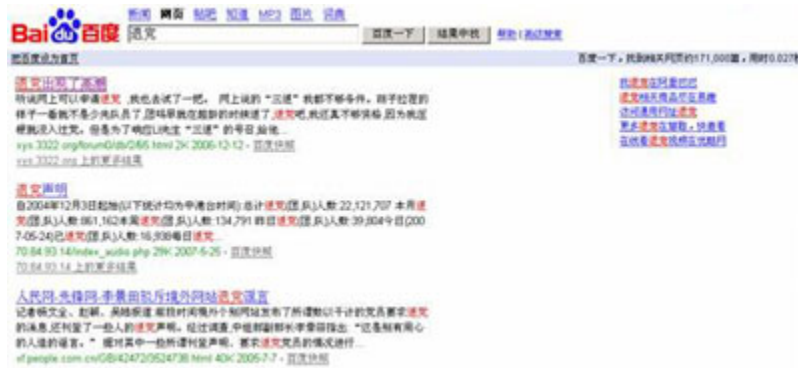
Bai du 百度

新闻 网页 贴吧 知道 MP3 图片 视频

退党

百度一下 结果中找 帮助 | 高级搜索

把百度设为首页

百度一下，找到相关网页约171,000篇，用时0.027秒

退党出现了冰桶

听说网上可以申请退党，我也去试了一把。 网上说的"三退"我都不够条件。孩子拉我的样子一看就不怎么像队员了,团吗早就在脱胎的时候退了,退党吧,我还真不够资格,因为我压根就没入过党。但是为了响应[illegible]"三退"的号召,我也...

sys.3322.org/forum0/0/2/65.html 2K 2006-12-12 - 百度快照

sys.3322.org 上的更多结果

退党声明

自2004年12月3日起始(以下统计均为申请日时间):总计退党(团,队)人数:22,121,707 本周退党(团,队)人数:661,162本周退党(团,队)人数:134,791 昨日退党(团,队)人数:39,604今日(2007-05-24)已退党(团,队)人数:16,938每日退党...

70.84.93.14/index_audio.php 29K 2007-5-25 - 百度快照

70.84.93.14 上的更多结果

人民网-先锋网-李鹏田犯丹境外网站退党谎言

记者韩文业、赵新、吴婧报道 前段时间境外个别网站发布了所谓数以千计的党员要求退党的消息,还刊登了一些人的退党声明。经过调查,中组部副部长李景田指出"这是别有用心的人造的谣言。" 据对其中一些所谓讨党声明、要求退党党员的情况进行...

xf.people.com.cn/GB/42472/3524738.html 40K 2005-7-7 - 百度快照

我退党在网里打对
退党相关商品尽在易趣
访问清网站以退党
更多退党在淘宝网 - 好买看
在线看退党视频视发视频网